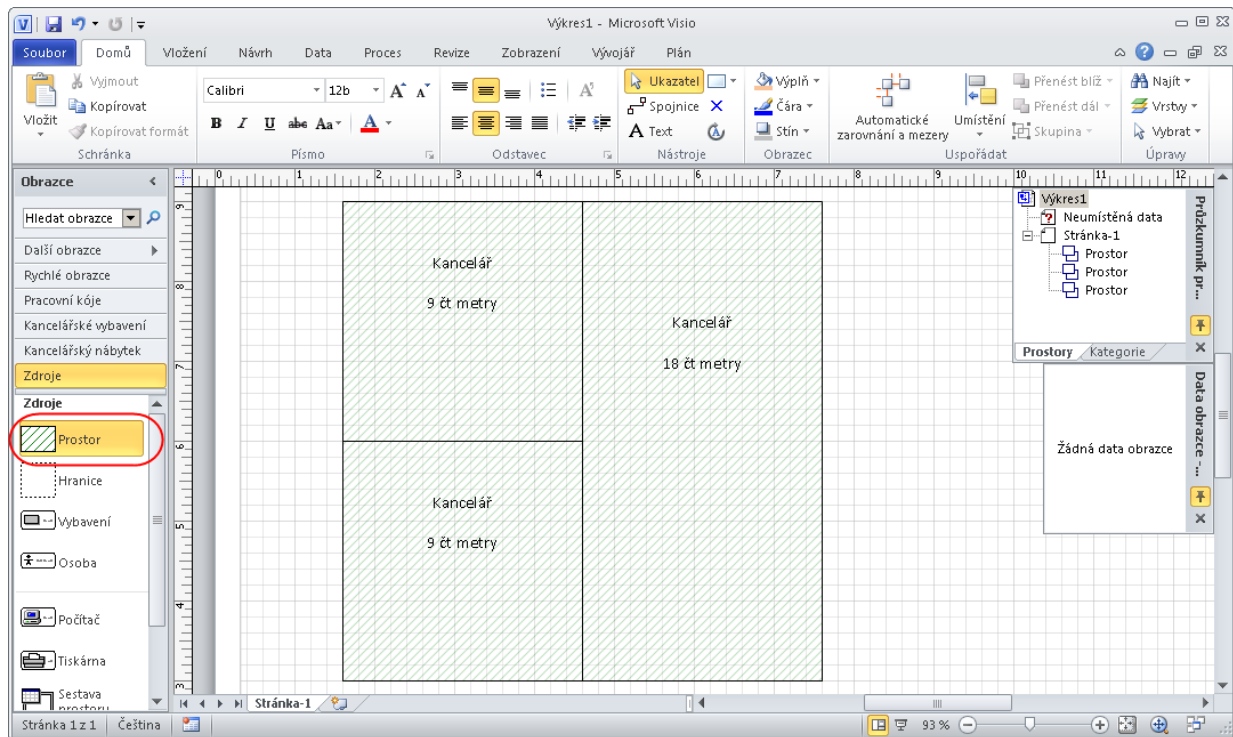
Výkres1 - Microsoft Visio

Soubor Domů Vložení Návrh Data Proces Revize Zobrazení Vývojář Plán

Vložit Vyjmout Kopírovat Kopírovat formát Schránka

Calibri 12b Písmo

Odstavec

Ukazatel Spojnice Text Nástroje

Výplň Čára Stín Obrazec

Automatické zarovnání a mezery Umístění Přenést blíž Přenést dál Skupina Uspořádat

Najít Vrstvy Vybrat Úpravy

Obrazce

Hledat obrazce

Další obrazce
Rychlé obrazce
Pracovní kóje
Kancelářské vybavení
Kancelářský nábytek
Zdroje

Zdroje
Prostor
Hranice
Vybavení
Osoba
Počítač
Tiskárna
Sestava prostoru

Kancelář
9 čt metry

Kancelář
18 čt metry

Kancelář
9 čt metry

Výkres1
Neumístěná data
Stránka-1
Prostor
Prostor
Prostor

Prostory Kategorie

Průzkumník pr...

Žádná data obrazce

Data obrazce ...

Stránka-1

Stránka 1 z 1 Čeština 93 %